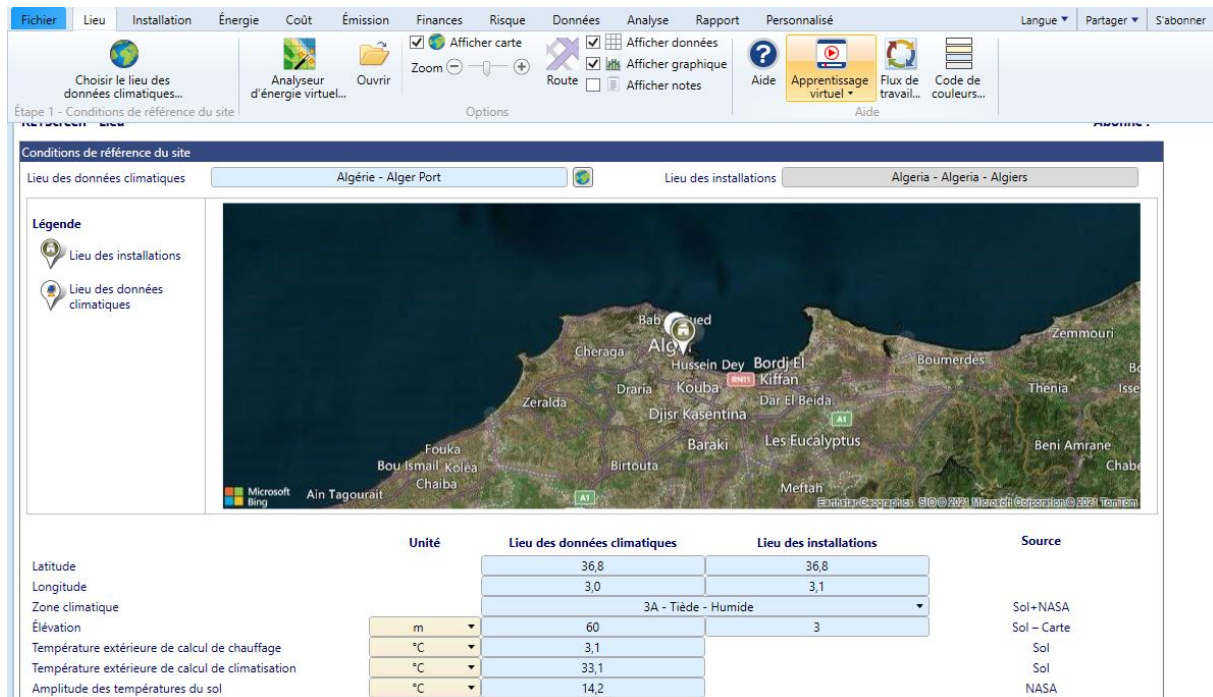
Fichier Lieu Installation Énergie Coût Émission Finances Risque Données Analyse Rapport Personnalisé Langue ▾ Partager ▾ S'abonner

Choisir le lieu des données climatiques...
Étape 1 - Conditions de référence du site

Analyseur d'énergie virtuel... Ouvrir

Afficher carte
Zoom
Options

Route
Afficher données
Afficher graphique
Afficher notes

Aide Apprentissage virtuel ▾ Flux de travail... Code de couleurs...
Aide

Conditions de référence du site

Lieu des données climatiques Algérie - Alger Port Lieu des installations Algeria - Algeria - Algiers

Légende
Lieu des installations
Lieu des données climatiques

Bab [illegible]ued
Alg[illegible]
Cheraga
Hussein Dey Bordj El Kiffan
RN11
Zemmouri
Boumerdes
Thenia
Isse
Bo
Draria Kouba
Dar El Beida
Zeralda
Djisr Kasentina
A1
Baraki
Les Eucalyptus
Beni Amrane
Chabe
Fouka
Bou Ismail Koléa
Birtouta
Chaiba
Meftah
Microsoft Bing
Ain Tagourait
A1
Earthstar Geographics SIO © 2021 Microsoft Corporation © 2021 TomTom

| | Unité | Lieu des données climatiques | Lieu des installations | Source |
|---|---|---|---|---|
| Latitude | | 36,8 | 36,8 | |
| Longitude | | 3,0 | 3,1 | |
| Zone climatique | | 3A - Tiède - Humide | | Sol+NASA |
| Élévation | m | 60 | 3 | Sol – Carte |
| Température extérieure de calcul de chauffage | °C | 3,1 | | Sol |
| Température extérieure de calcul de climatisation | °C | 33,1 | | Sol |
| Amplitude des températures du sol | °C | 14,2 | | NASA |